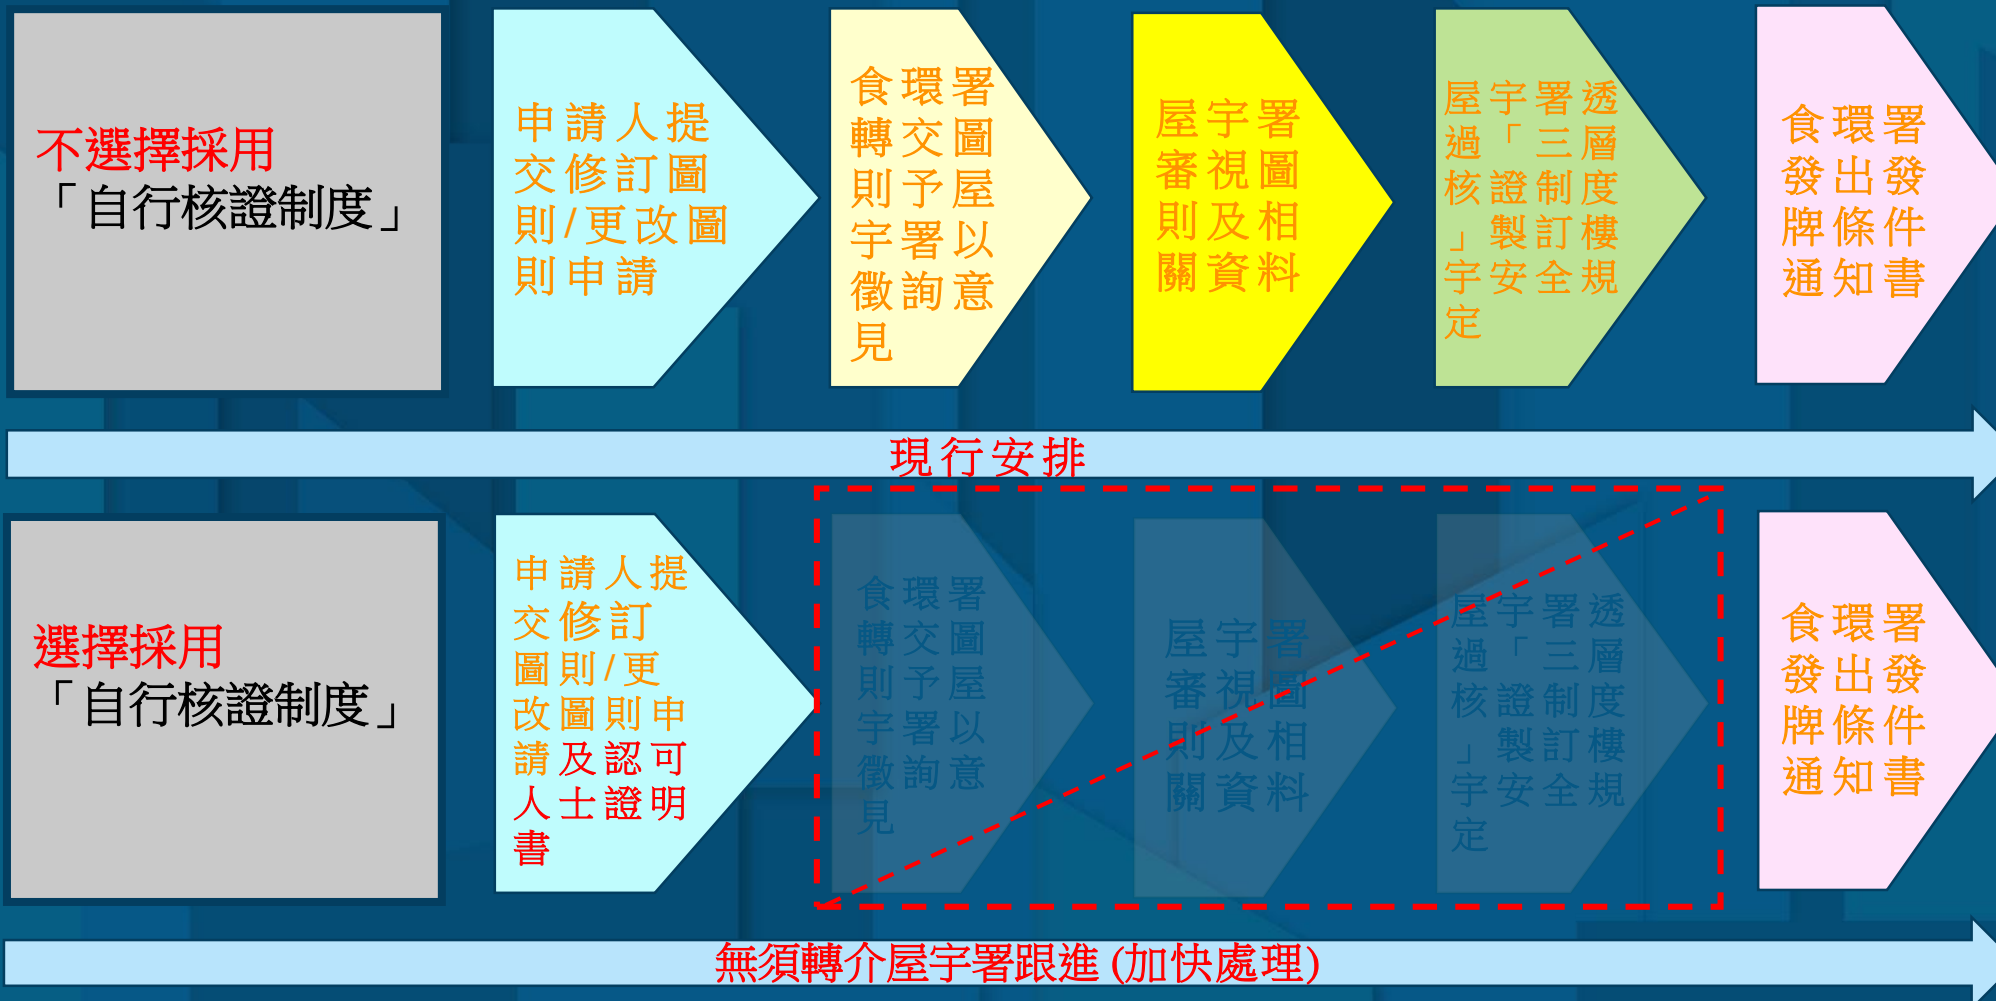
不選擇採用
「自行核證制度」

申請人提交修訂圖則/更改圖則申請

食環署轉交圖則予屋宇署以徵詢意見

屋宇署審視圖則及相關資料

屋宇署透過「三層核證制度」製訂樓宇安全規定

食環署發出發牌條件通知書

現行安排

選擇採用
「自行核證制度」

申請人提交修訂圖則/更改圖則申請及認可人士證明書

食環署轉交圖則予屋宇署以徵詢意見

屋宇署審視圖則及相關資料

屋宇署透過「三層核證制度」製訂樓宇安全規定

食環署發出發牌條件通知書

無須轉介屋宇署跟進 (加快處理)